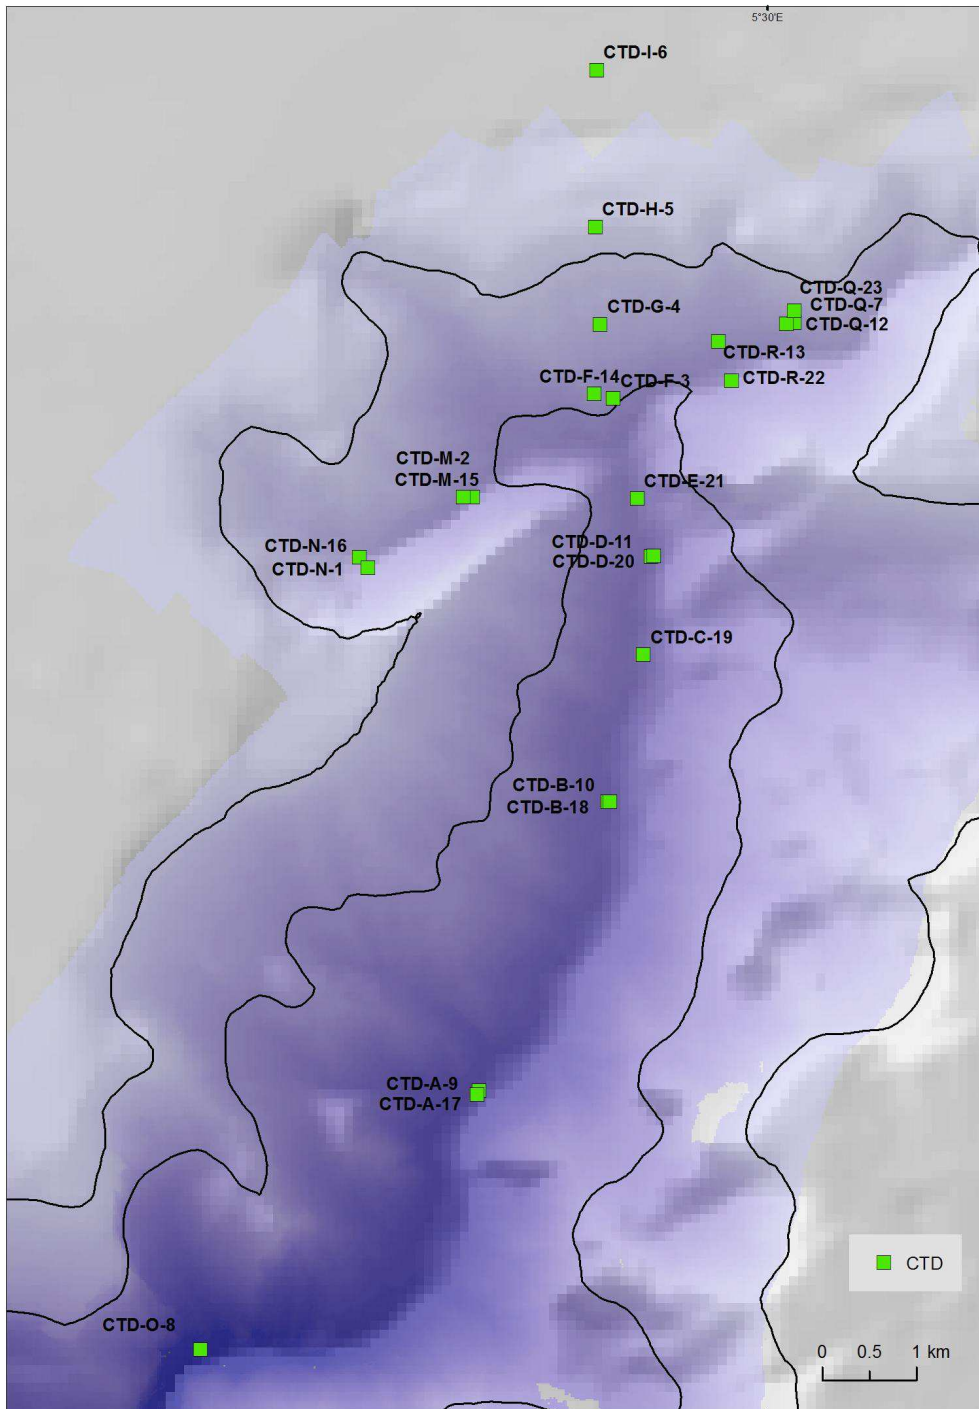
5°30'E

CTD-I-6

CTD-H-5

CTD-Q-23
CTD-Q-7
CTD-Q-12

CTD-G-4

CTD-R-13

CTD-F-14 CTD-F-3

CTD-R-22

CTD-M-2
CTD-M-15

CTD-E-21

CTD-N-16
CTD-N-1

CTD-D-11
CTD-D-20

CTD-C-19

CTD-B-10
CTD-B-18

CTD-A-9
CTD-A-17

CTD

CTD-O-8

0 0.5 1 km